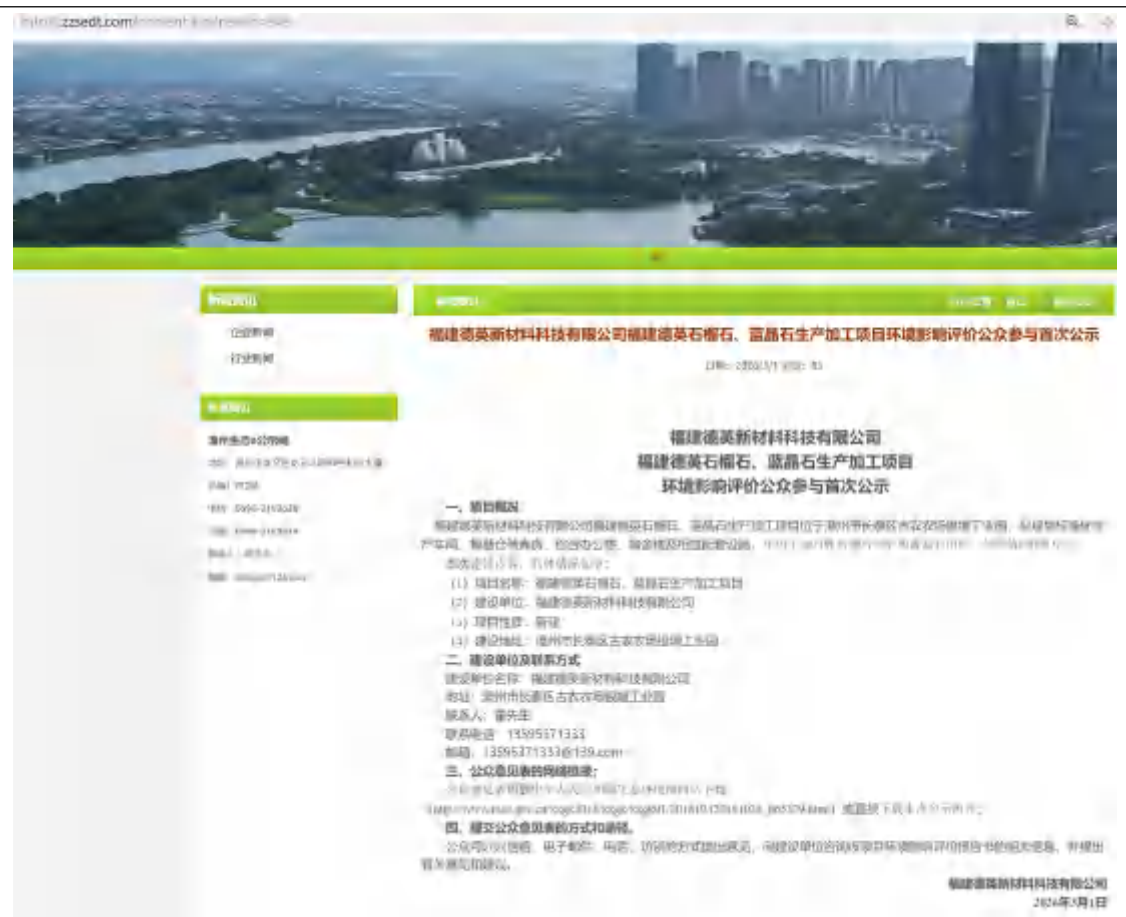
http://zzsedt.com/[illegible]

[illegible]

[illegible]

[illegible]

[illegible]

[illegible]

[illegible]

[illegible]

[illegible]

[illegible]

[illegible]

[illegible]

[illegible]

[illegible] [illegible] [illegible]

福建德英新材料科技有限公司福建德英石榴石、蓝晶石生产加工项目环境影响评价公众参与首次公示

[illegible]

福建德英新材料科技有限公司
福建德英石榴石、蓝晶石生产加工项目
环境影响评价公众参与首次公示

一、项目概况

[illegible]

（1）项目名称：福建德英石榴石、蓝晶石生产加工项目
（2）建设单位：福建德英新材料科技有限公司
（3）项目性质：新建
（4）建设地址：漳州市长泰区古农农场银塘工业园

二、建设单位及联系方式

建设单位名称：福建德英新材料科技有限公司
地址：漳州市长泰区古农农场银塘工业园
联系人：雷先生
联系电话：13595171333
邮箱：13595371333@139.com

三、公众意见表的网络链接：

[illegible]

四、提交公众意见表的方式和途径。

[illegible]

福建德英新材料科技有限公司
2024年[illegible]月1日